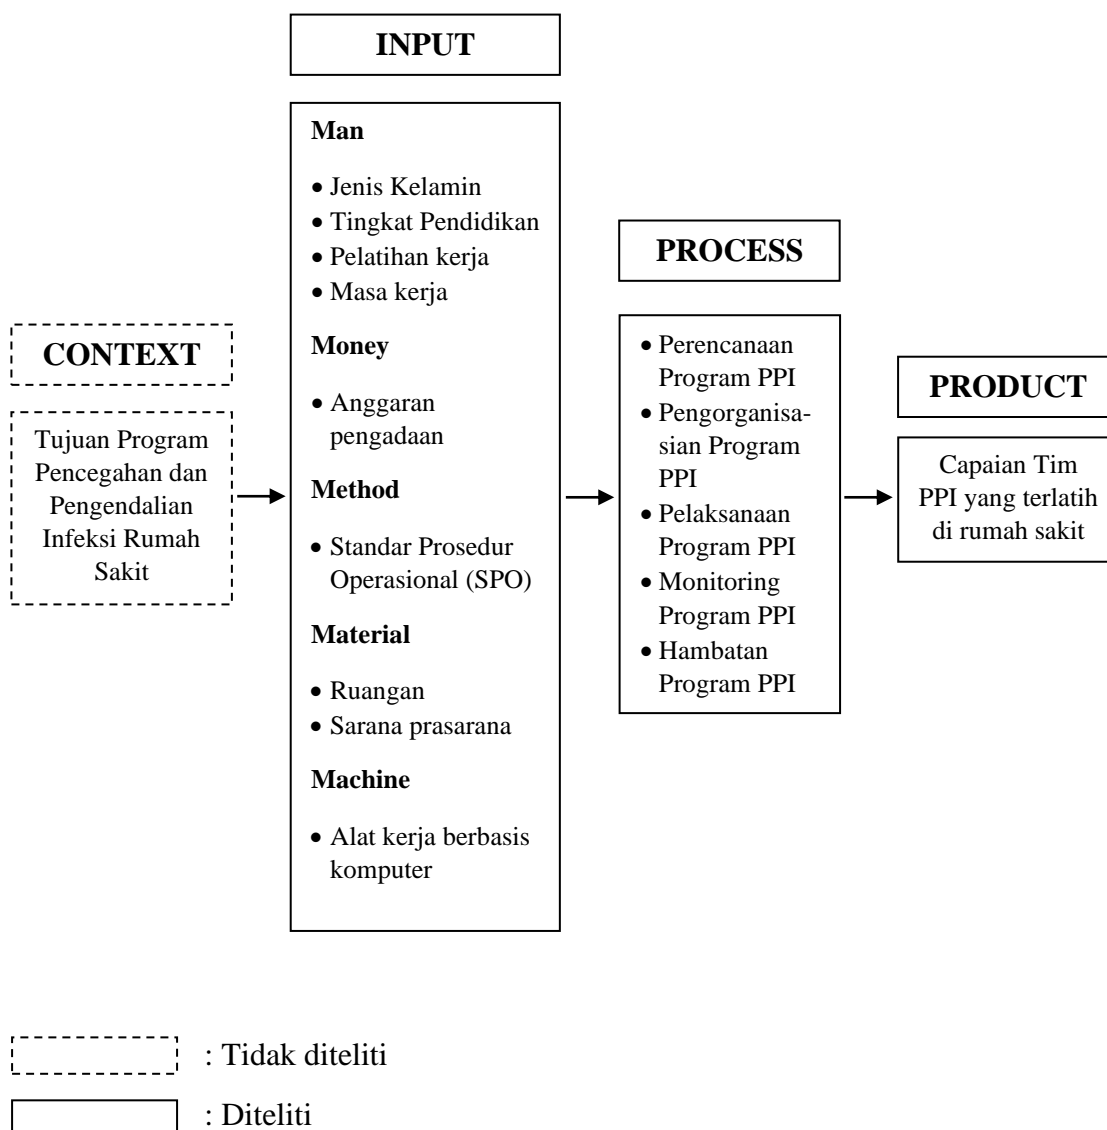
CONTEXT

Tujuan Program Pencegahan dan Pengendalian Infeksi Rumah Sakit

INPUT

Man

• Jenis Kelamin
• Tingkat Pendidikan
• Pelatihan kerja
• Masa kerja

Money

• Anggaran pengadaan

Method

• Standar Prosedur Operasional (SPO)

Material

• Ruangan
• Sarana prasarana

Machine

• Alat kerja berbasis komputer

PROCESS

• Perencanaan Program PPI
• Pengorganisasian Program PPI
• Pelaksanaan Program PPI
• Monitoring Program PPI
• Hambatan Program PPI

PRODUCT

Capaian Tim PPI yang terlatih di rumah sakit

: Tidak diteliti

: Diteliti